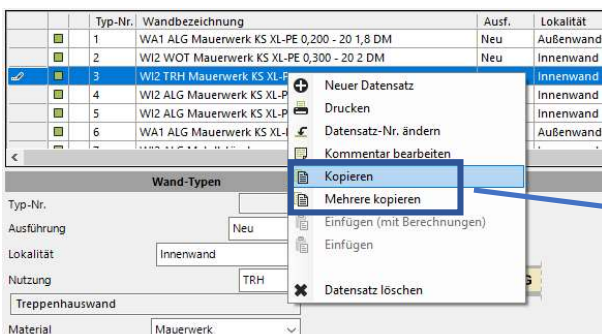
| | | Typ-Nr. | Wandbezeichnung | Ausf. | Lokalität |
|---|---|---|---|---|---|
| | | 1 | WA1 ALG Mauerwerk KS XL-PE 0,200 - 20 1,8 DM | Neu | Außenwand |
| | | 2 | WI2 WOT Mauerwerk KS XL-PE 0,300 - 20 2 DM | Neu | Innenwand |
| | | 3 | WI2 TRH Mauerwerk KS XL-P | | Innenwand |
| | | 4 | WI2 ALG Mauerwerk KS XL-P | | Innenwand |
| | | 5 | WI2 ALG Mauerwerk KS XL-P | | Innenwand |
| | | 6 | WA1 ALG Mauerwerk KS XL-P | | Außenwand |

<

Wand-Typen

Typ-Nr.

Ausführung Neu

Lokalität Innenwand

Nutzung TRH

Treppenhauswand

Material Mauerwerk

Neuer Datensatz
Drucken
Datensatz-Nr. ändern
Kommentar bearbeiten
Kopieren
Mehrere kopieren
Einfügen (mit Berechnungen)
Einfügen
Datensatz löschen